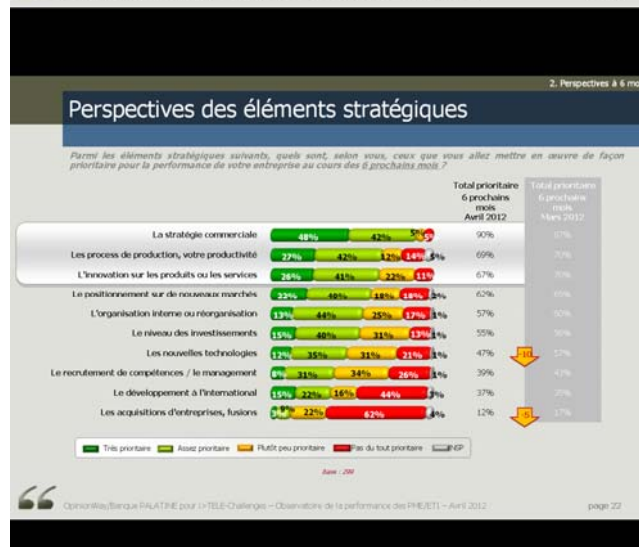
2. Perspectives à 6 mo

Perspectives des éléments stratégiques

Parmi les éléments stratégiques suivants, quels sont, selon vous, ceux que vous allez mettre en œuvre de façon prioritaire pour la performance de votre entreprise au cours des 6 prochains mois ?

| | | Total prioritaire 6 prochains mois Avril 2012 | Total prioritaire 6 prochains mois Mars 2012 |
|---|---|---|---|
| La stratégie commerciale | 48% 42% 5% 5% | 90% | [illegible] |
| Les process de production, votre productivité | 27% 42% 12% 14% 5% | 69% | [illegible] |
| L'innovation sur les produits ou les services | 26% 41% 22% 11% | 67% | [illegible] |
| Le positionnement sur de nouveaux marchés | 22% 40% 18% 18% 2% | 62% | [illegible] |
| L'organisation interne ou réorganisation | 13% 44% 25% 17% 1% | 57% | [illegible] |
| Le niveau des investissements | 15% 40% 31% 13% 1% | 55% | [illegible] |
| Les nouvelles technologies | 12% 35% 31% 21% 1% | 47% | -10 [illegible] |
| Le recrutement de compétences / le management | 8% 31% 34% 26% 1% | 39% | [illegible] |
| Le développement à l'international | 15% 22% 16% 44% 3% | 37% | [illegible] |
| Les acquisitions d'entreprises, fusions | 3% 9% 22% 62% 4% | 12% | -5 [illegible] |

Très prioritaire Assez prioritaire Plutôt peu prioritaire Pas du tout prioritaire NSP

Base : 290

OpinionWay/Banque PALATINE pour I>TELE-Challenges – Observatoire de la performance des PME/ETI – Avril 2012

page 22